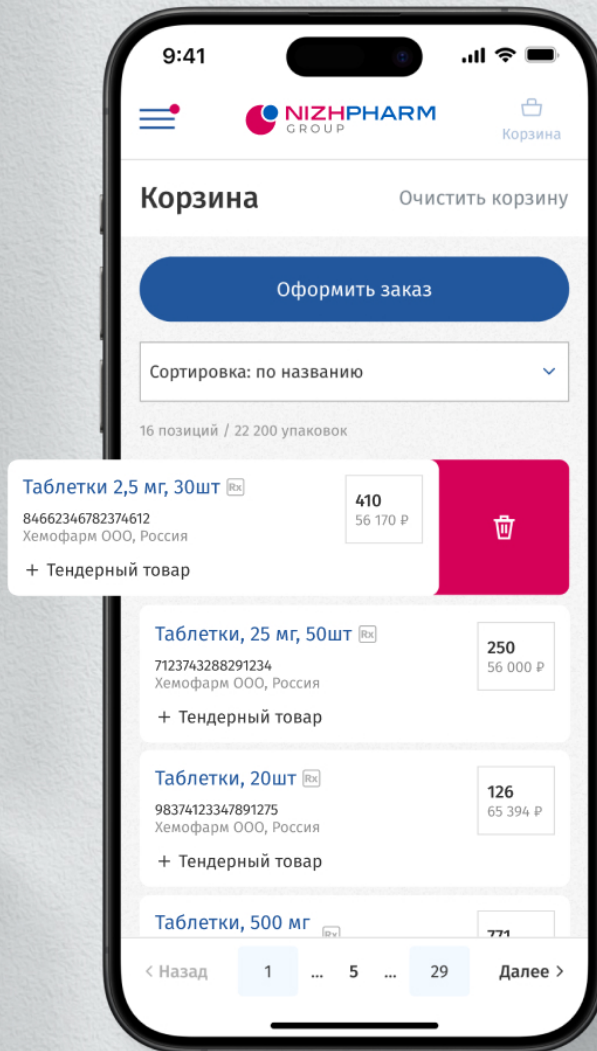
9:41

NIZHPHARM GROUP

Корзина

Корзина

Очистить корзину

Оформить заказ

Сортировка: по названию

16 позиций / 22 200 упаковок

Таблетки 2,5 мг, 30шт Rx
84662346782374612
Хемофарм ООО, Россия
+ Тендерный товар

410
56 170 ₽

Таблетки, 25 мг, 50шт Rx
7123743288291234
Хемофарм ООО, Россия
+ Тендерный товар

250
56 000 ₽

Таблетки, 20шт Rx
98374123347891275
Хемофарм ООО, Россия
+ Тендерный товар

126
65 394 ₽

Таблетки, 500 мг Rx

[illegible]

< Назад 1 ... 5 ... 29 Далее >